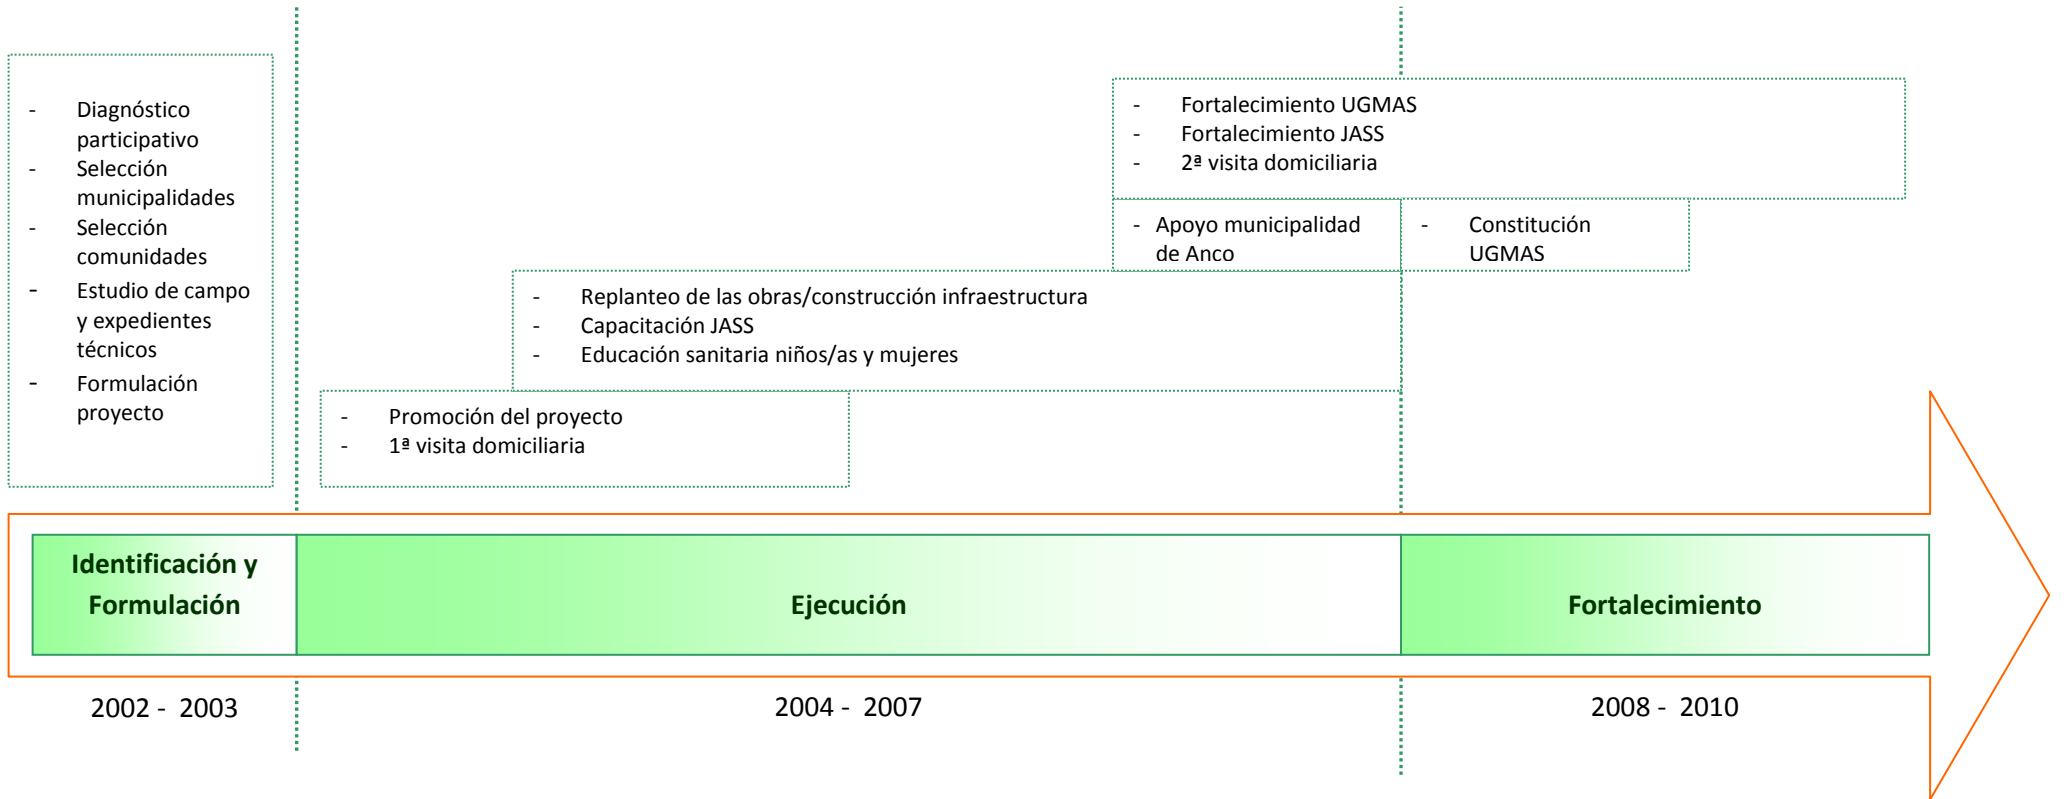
- Diagnóstico participativo
- Selección municipalidades
- Selección comunidades
- Estudio de campo y expedientes técnicos
- Formulación proyecto

- Fortalecimiento UGMAS
- Fortalecimiento JASS
- 2ª visita domiciliaria

- Apoyo municipalidad de Anco

- Constitución UGMAS

- Replanteo de las obras/construcción infraestructura
- Capacitación JASS
- Educación sanitaria niños/as y mujeres

- Promoción del proyecto
- 1ª visita domiciliaria

Identificación y Formulación

Ejecución

Fortalecimiento

2002 - 2003

2004 - 2007

2008 - 2010